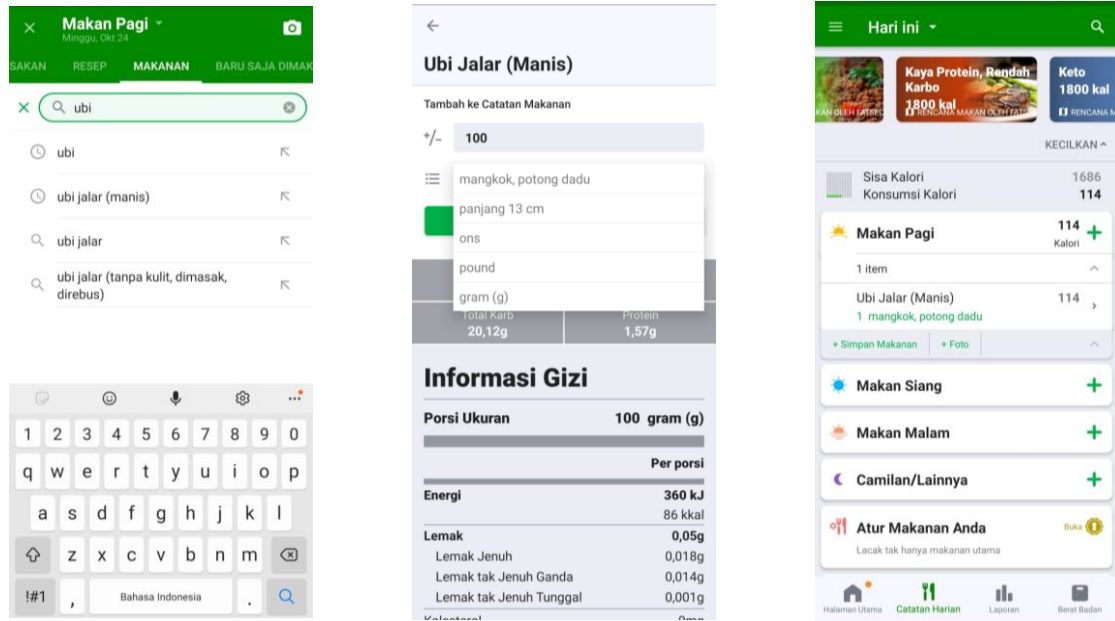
Makan Pagi
Minggu, Okt 24

SAKAN RESEP MAKANAN BARU SAJA DIMAK

ubi

ubi
ubi jalar (manis)
ubi jalar
ubi jalar (tanpa kulit, dimasak, direbus)

1 2 3 4 5 6 7 8 9 0
q w e r t y u i o p
a s d f g h j k l
z x c v b n m
!#1 , Bahasa Indonesia .

Ubi Jalar (Manis)

Tambah ke Catatan Makanan

+/- 100

mangkok, potong dadu
panjang 13 cm
ons
pound
gram (g)

Total Karb 20,12g
Protein 1,57g

Informasi Gizi

| Porsi Ukuran | 100 gram (g) |
|---|---|
| | Per porsi |
| Energi | 360 kJ |
| | 86 kkal |
| Lemak | 0,05g |
| Lemak Jenuh | 0,018g |
| Lemak tak Jenuh Ganda | 0,014g |
| Lemak tak Jenuh Tunggal | 0,001g |
| Kolesterol | 0mg |

Hari ini

KAN OLEH FATSEC
Kaya Protein, Rendah Karbo 1800 kal
RENCANA MAKAN OLEH FATS
Keto 1800 kal
RENCANA M

KECILKAN

Sisa Kalori 1686
Konsumsi Kalori 114

Makan Pagi 114 Kalori
1 item
Ubi Jalar (Manis) 114
1 mangkok, potong dadu
+ Simpan Makanan + Foto

Makan Siang
Makan Malam
Camilan/Lainnya
Atur Makanan Anda Buka
Lacak tak hanya makanan utama

Halaman Utama Catatan Harian Laporan Berat Badan